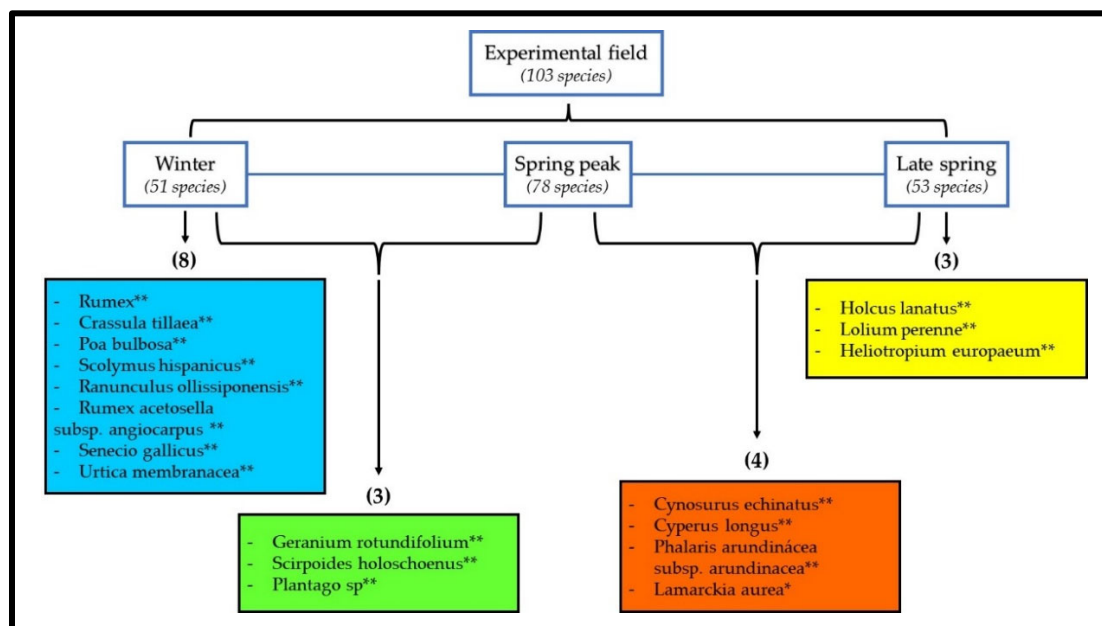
Experimental field
(103 species)

Winter
(51 species)

Spring peak
(78 species)

Late spring
(53 species)

(8)

- Rumex**
- Crassula tillaea**
- Poa bulbosa**
- Scolymus hispanicus**
- Ranunculus ollissiponensis**
- Rumex acetosella subsp. angiocarpus **
- Senecio gallicus**
- Urtica membranacea**

(3)

- Holcus lanatus**
- Lolium perenne**
- Heliotropium europaeum**

(3)

- Geranium rotundifolium**
- Scirpoides holoschoenus**
- Plantago sp**

(4)

- Cynosurus echinatus**
- Cyperus longus**
- Phalaris arundinácea subsp. arundinacea**
- Lamarckia aurea*